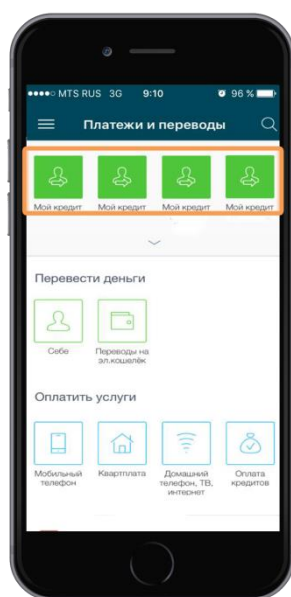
●●●●○ MTS RUS 3G 9:10 96 %

Платежи и переводы

Мой кредит
Мой кредит
Мой кредит
Мой кредит

Перевести деньги

Себе
Переводы на эл.кошелёк

Оплатить услуги

Мобильный телефон
Квартплата
Домашний телефон, ТВ, интернет
Оплата кредитов